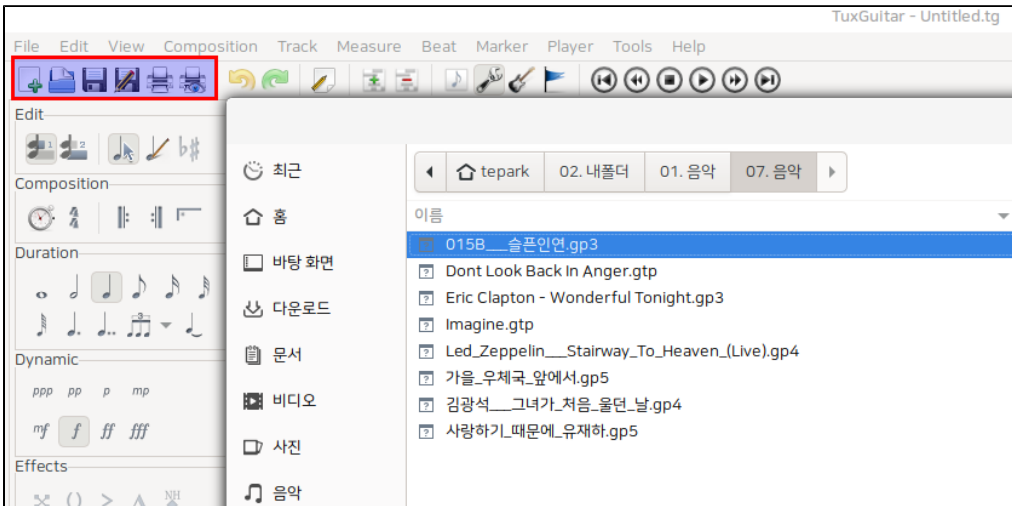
TuxGuitar - Untitled.tg

File Edit View Composition Track Measure Beat Marker Player Tools Help

Edit

Composition

Duration

Dynamic

ppp pp p mp

mf f ff fff

Effects

최근
홈
바탕 화면
다운로드
문서
비디오
사진
음악

tepark | 02. 내폴더 | 01. 음악 | 07. 음악

이름

015B___슬픈인연.gp3
Dont Look Back In Anger.gtp
Eric Clapton - Wonderful Tonight.gp3
Imagine.gtp
Led_Zeppelin___Stairway_To_Heaven_(Live).gp4
가을_우체국_앞에서.gp5
김광석___그녀가_처음_울던_날.gp4
사랑하기_때문에_유재하.gp5